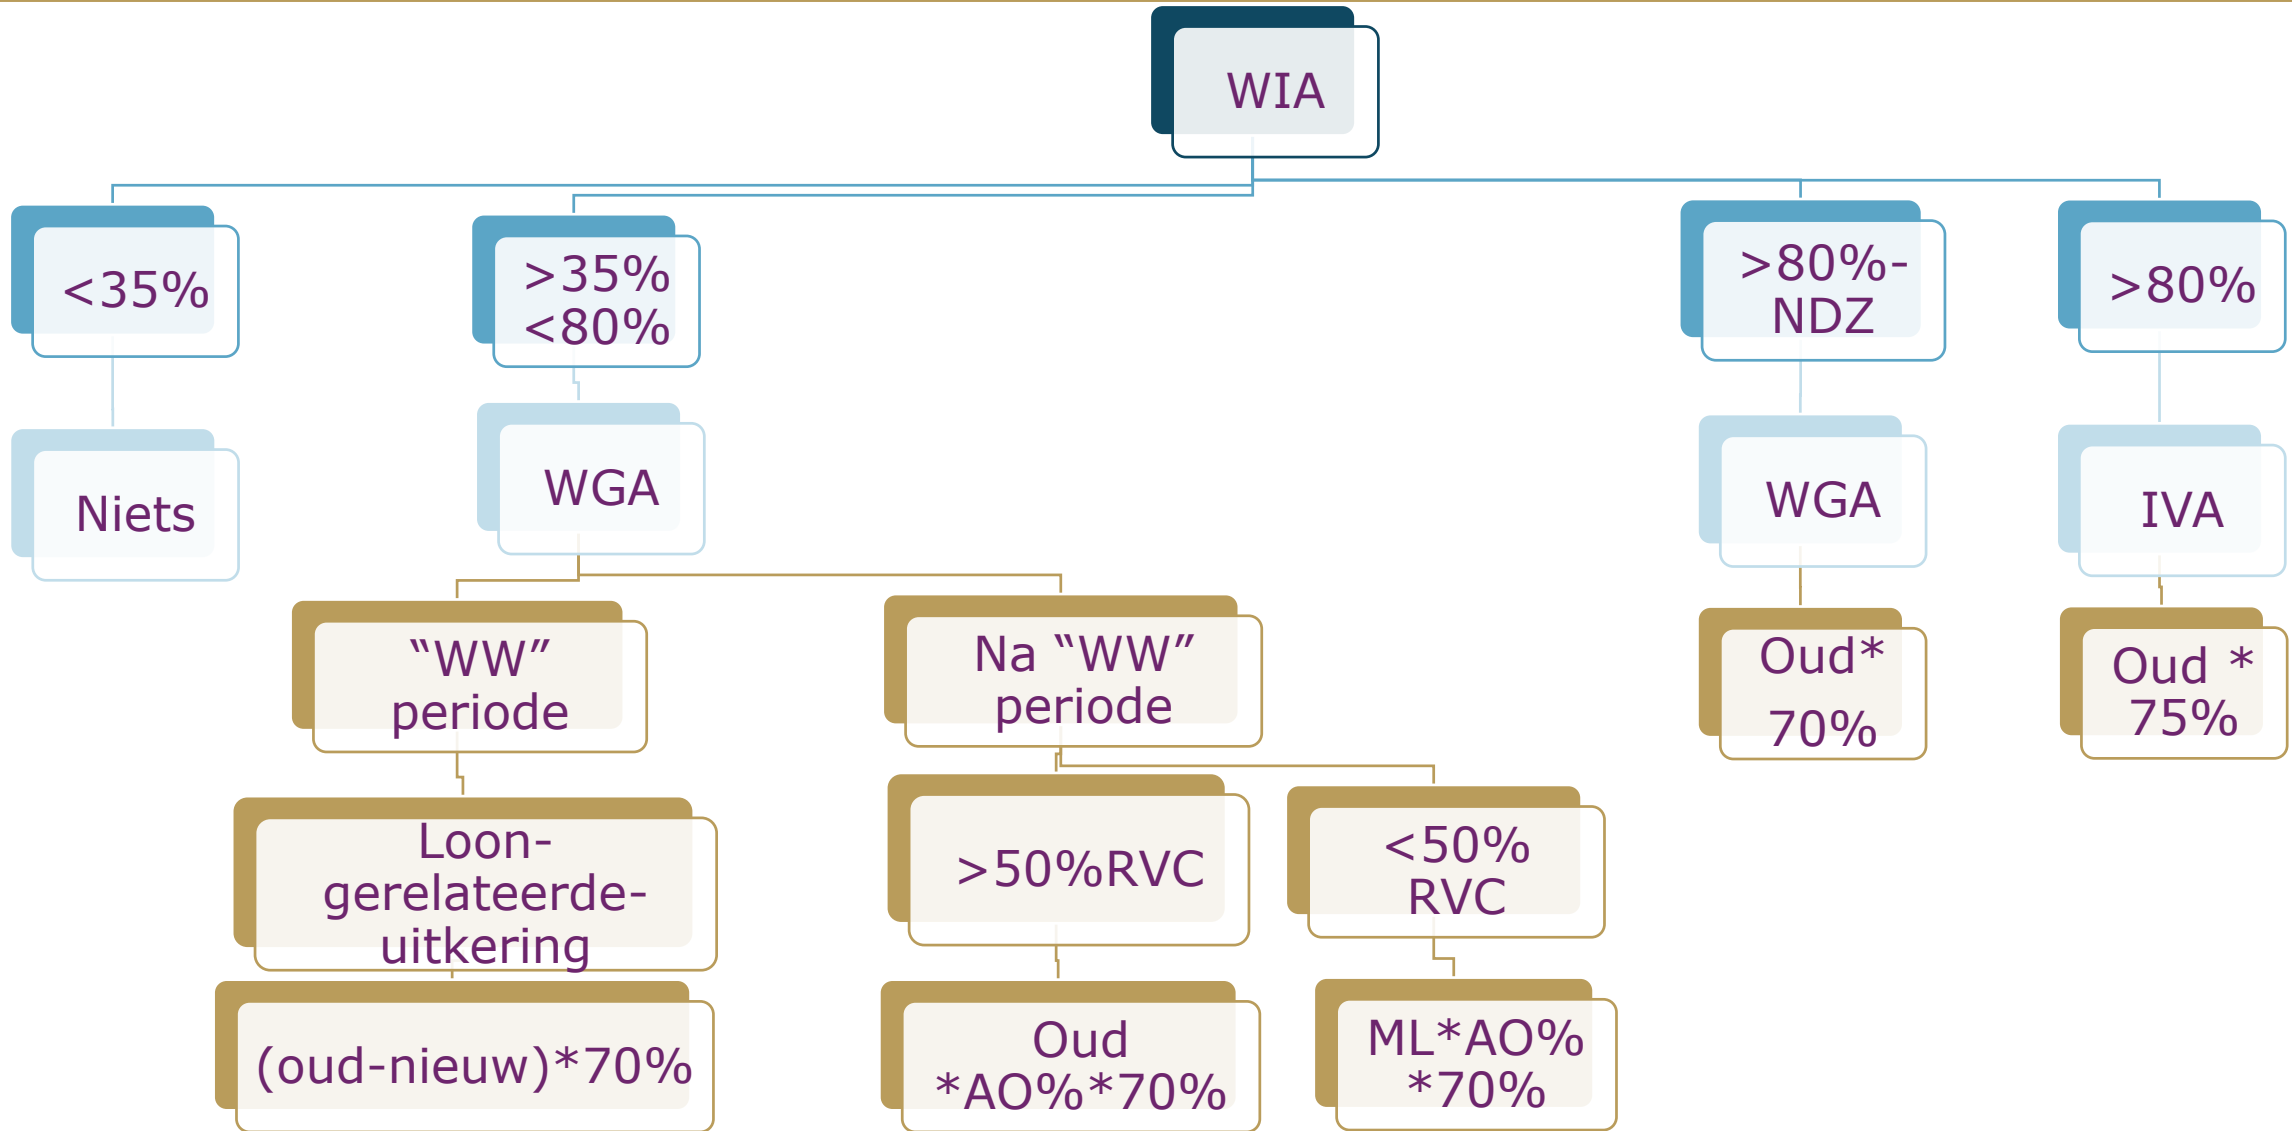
WIA

<35%

Niets

>35% <80%

WGA

“WW” periode

Loon-gerelateerde-uitkering

(oud-nieuw)*70%

Na “WW” periode

>50%RVC

Oud *AO%*70%

<50% RVC

ML*AO% *70%

>80%-NDZ

WGA

Oud* 70%

>80%

IVA

Oud * 75%